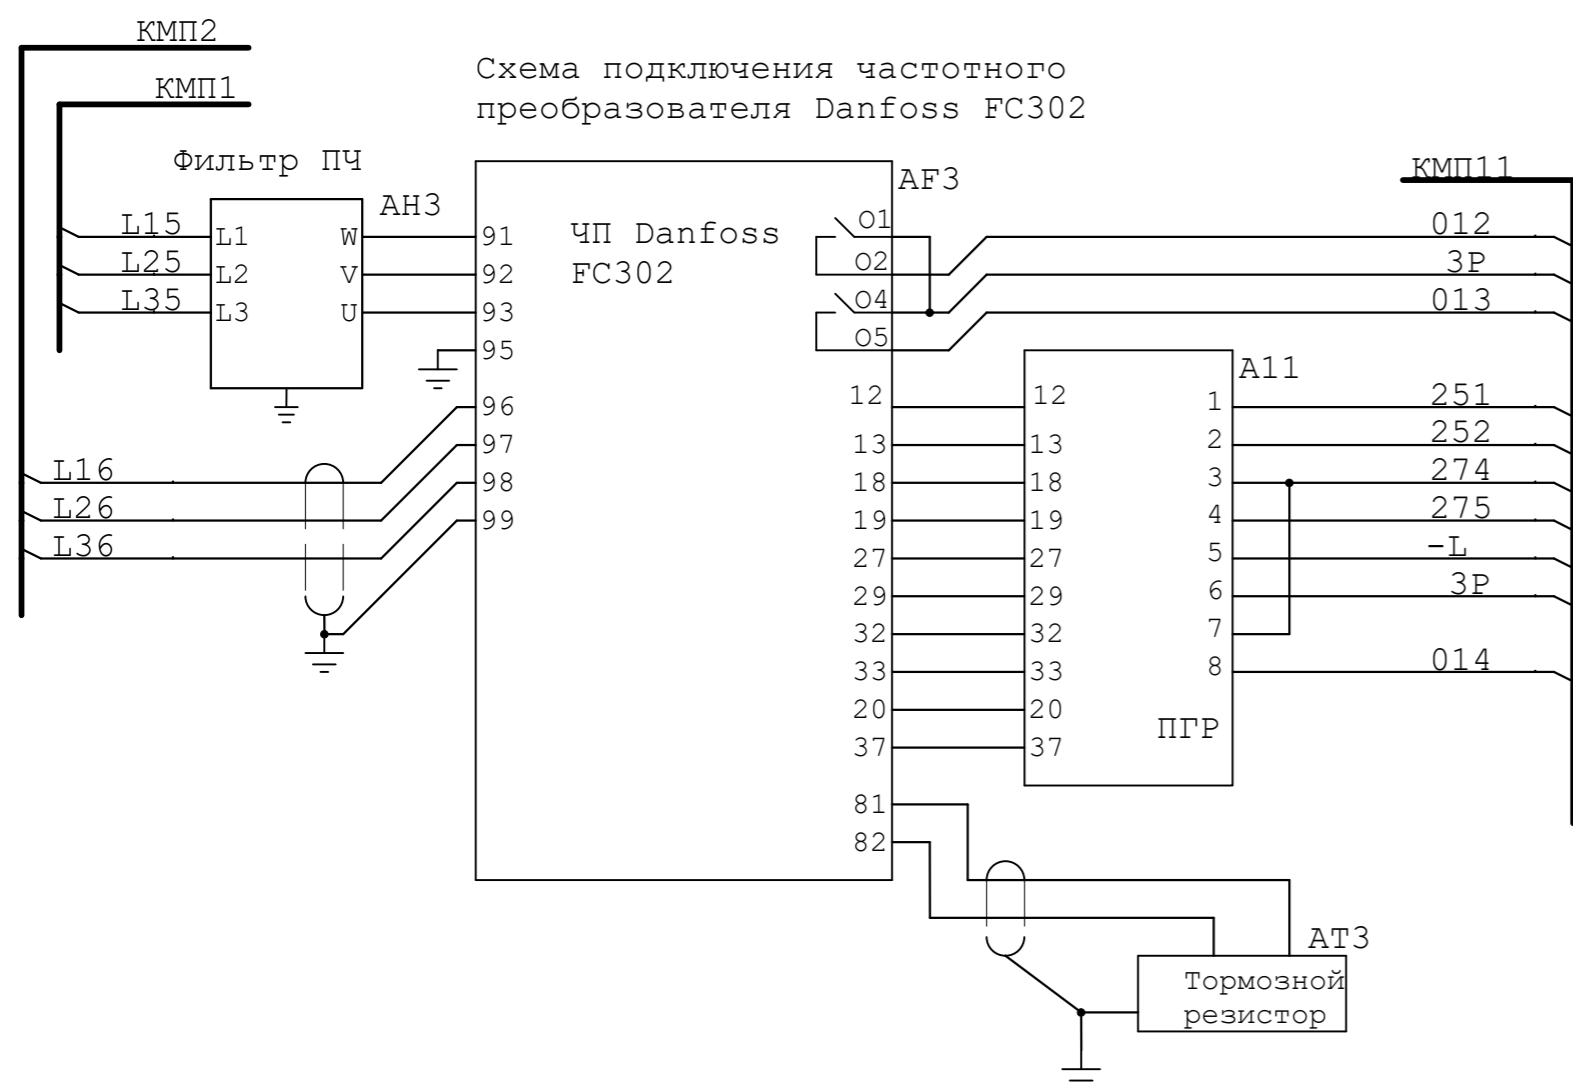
КМП2
КМП1

Схема подключения частотного преобразователя Danfoss FC302

Фильтр ПЧ
AH3
L15
L25
L35
L1
L2
L3
W
V
U

AF3
ЧП Danfoss FC302
91
92
93
95
96
97
98
99
O1
O2
O4
O5
12
13
18
19
27
29
32
33
20
37
81
82

L16
L26
L36

КМП11
012
3P
013
A11
12
13
18
19
27
29
32
33
20
37
1
2
3
4
5
6
7
8
ПГР
251
252
274
275
-L
3P
014

AT3
Тормозной резистор